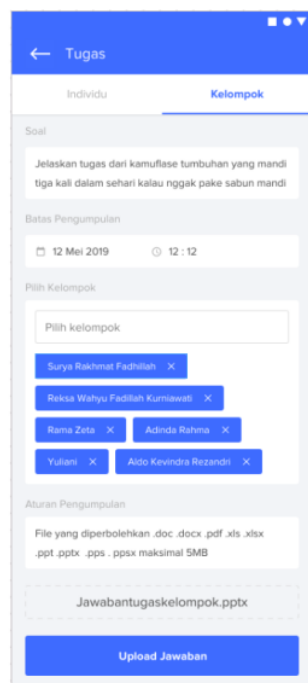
← Tugas

Individu

Kelompok

Soal

Jelaskan tugas dari kamuflase tumbuhan yang mandi tiga kali dalam sehari kalau nggak pake sabun mandi

Batas Pengumpulan

12 Mei 2019

12 : 12

Pilih Kelompok

Pilih kelompok

Surya Rakhmat Fadhilah ✕

Reksa Wahyu Fadillah Kurniawati ✕

Rama Zeta ✕

Adinda Rahma ✕

Yuliani ✕

Aldo Kevindra Rezandri ✕

Aturan Pengumpulan

File yang diperbolehkan .doc .docx .pdf .xls .xlsx .ppt .pptx .pps . ppsx maksimal 5MB

Jawabantugaskelompok.pptx

Upload Jawaban